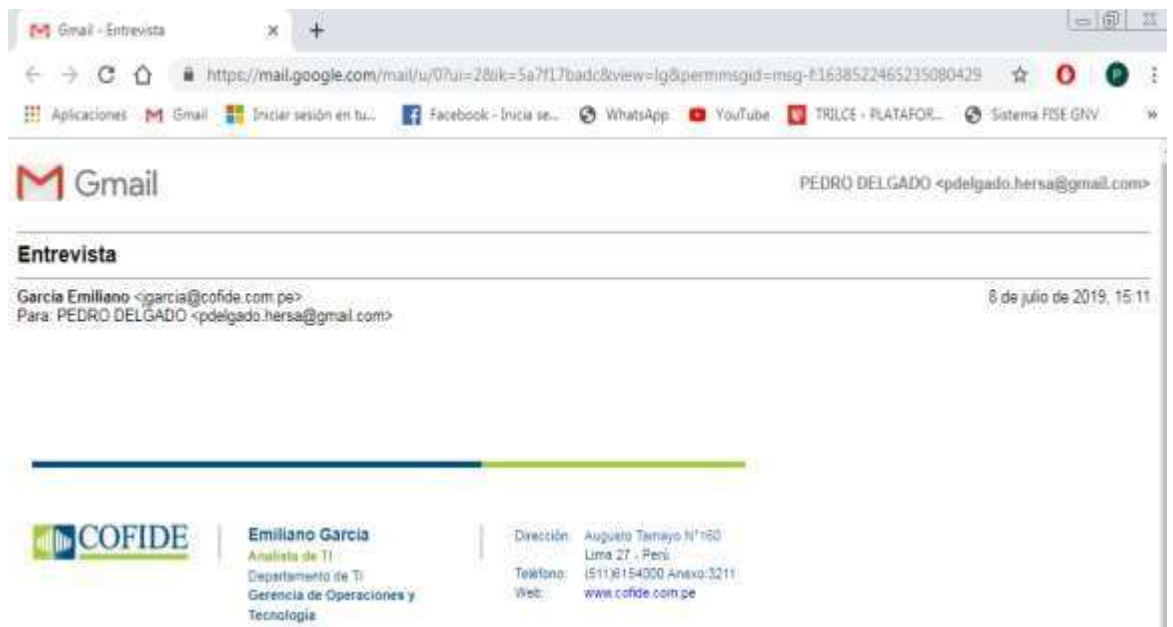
Gmail - Entrevista ×

https://mail.google.com/mail/u/0?ui=2&ik=5a7f17badc&view=lg&permmsgid=msg-f:1638522465235080429

Aplicaciones Gmail Iniciar sesión en tu... Facebook - Inicia se... WhatsApp YouTube TRILCE - PLATAFOR... Sistema FISE GNV

Gmail

PEDRO DELGADO <pdelgado.hersa@gmail.com>

Entrevista

Garcia Emiliano <jgarcia@cofide.com.pe>
Para: PEDRO DELGADO <pdelgado.hersa@gmail.com>

8 de julio de 2019, 15:11

COFIDE

Emiliano Garcia
Analista de TI
Departamento de TI
Gerencia de Operaciones y Tecnología

Dirección: Augusto Tamayo N°160
Lima 27 - Perú
Teléfono: (511)6154000 Anexo:3211
Web: www.cofide.com.pe